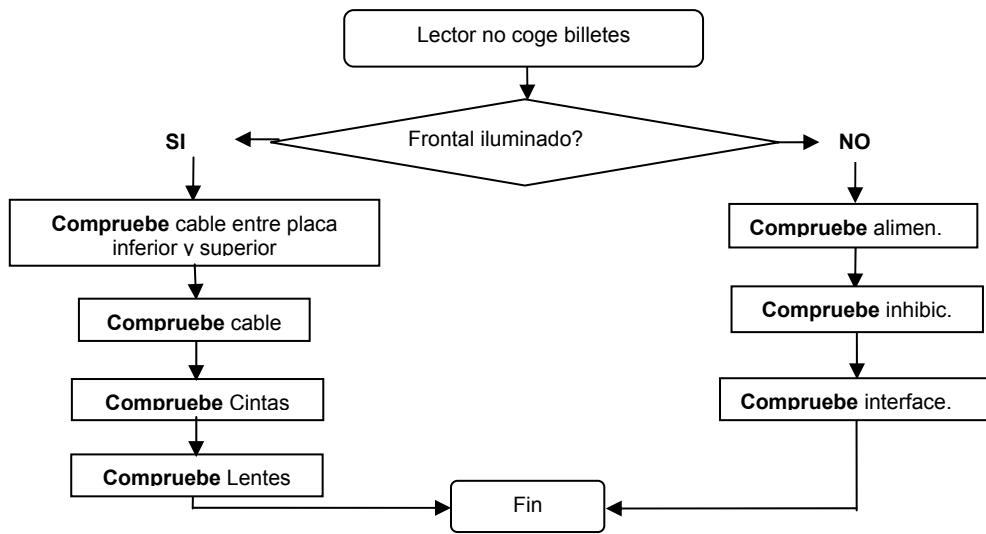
Lector no coge billetes

Frontal iluminado?

SI

NO

**Compruebe** cable entre placa inferior y superior

**Compruebe** cable

**Compruebe** Cintas

**Compruebe** Lentes

**Compruebe** alimen.

**Compruebe** inhibic.

**Compruebe** interface.

Fin